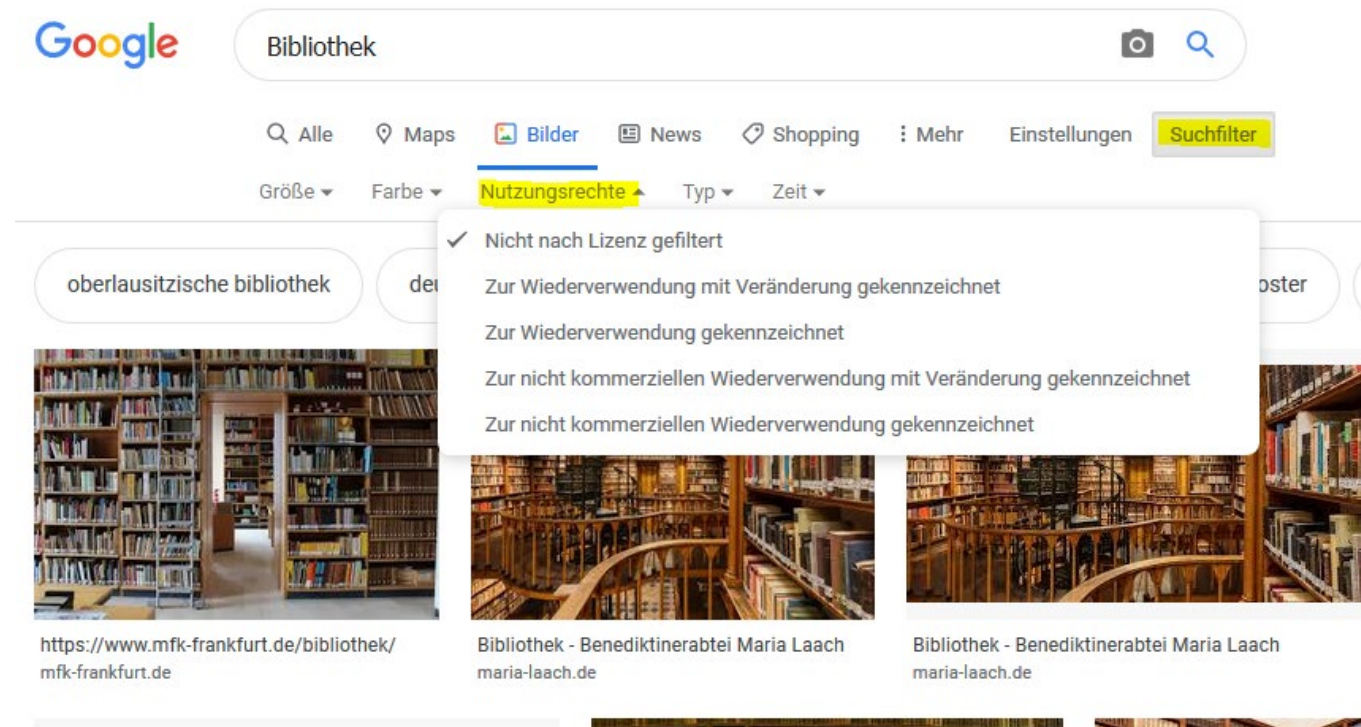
Google

Bibliothek

Alle Maps Bilder News Shopping Mehr Einstellungen Suchfilter

Größe Farbe Nutzungsrechte Typ Zeit

Nicht nach Lizenz gefiltert
Zur Wiederverwendung mit Veränderung gekennzeichnet
Zur Wiederverwendung gekennzeichnet
Zur nicht kommerziellen Wiederverwendung mit Veränderung gekennzeichnet
Zur nicht kommerziellen Wiederverwendung gekennzeichnet

oberlausitzische bibliothek

deu

oster

https://www.mfk-frankfurt.de/bibliothek/
mfk-frankfurt.de

Bibliothek - Benediktinerabtei Maria Laach
maria-laach.de

Bibliothek - Benediktinerabtei Maria Laach
maria-laach.de